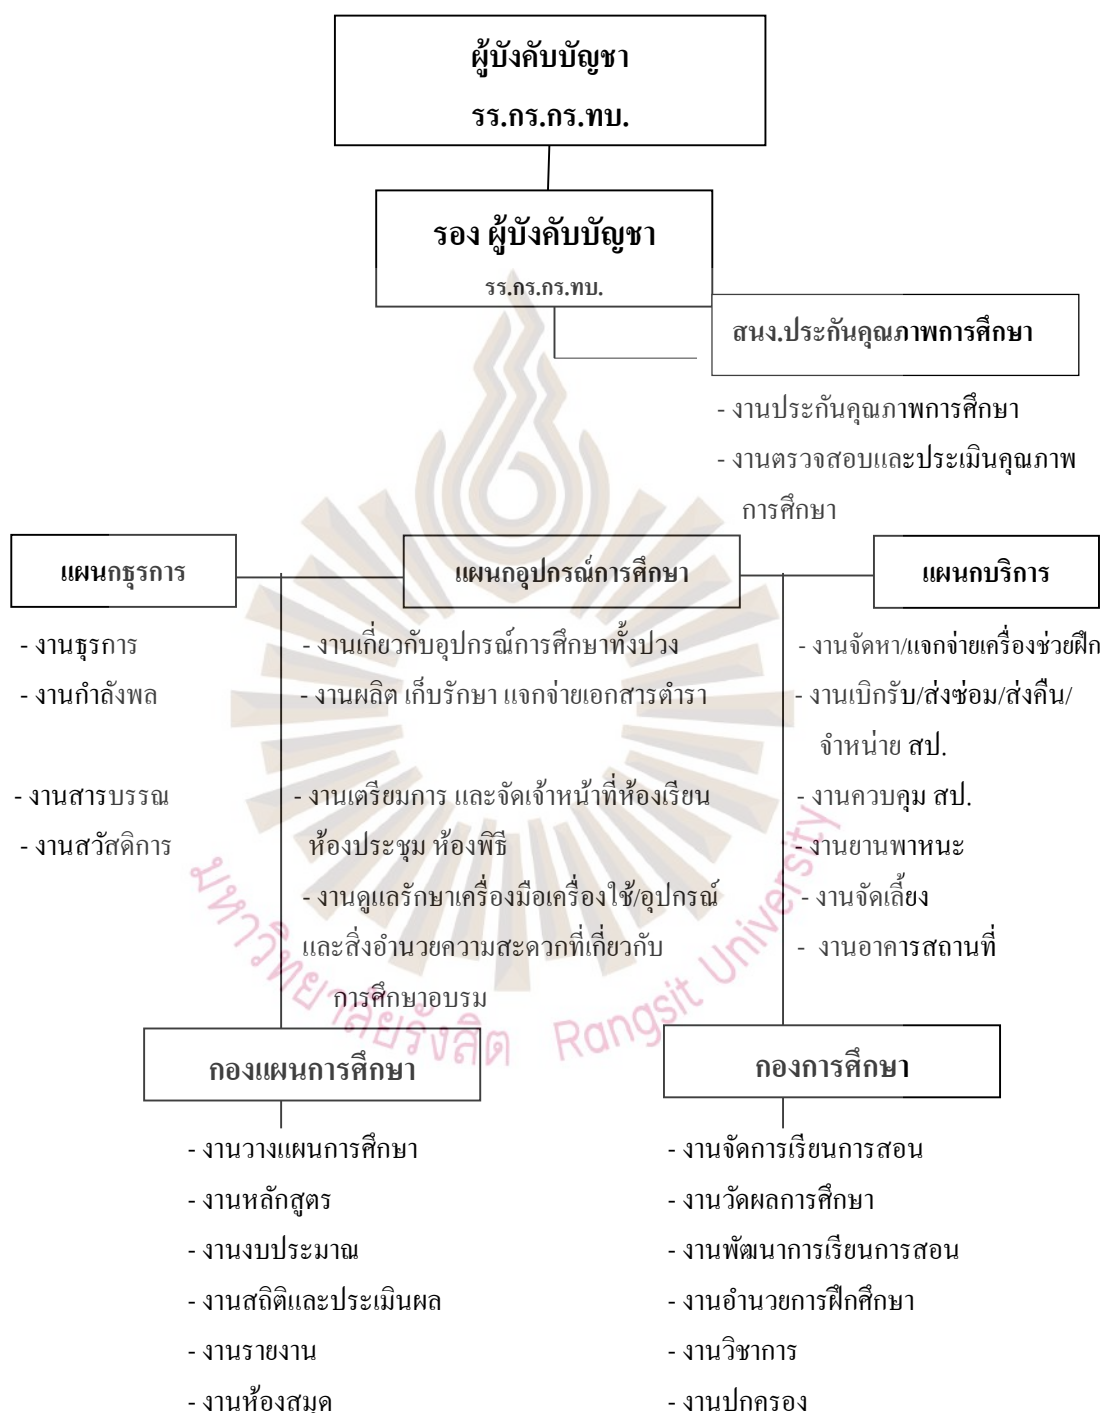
ผู้บังคับบัญชา
รร.กร.กร.ทบ.

รอง ผู้บังคับบัญชา
รร.กร.กร.ทบ.

สนง.ประกันคุณภาพการศึกษา

- งานประกันคุณภาพการศึกษา
- งานตรวจสอบและประเมินคุณภาพการศึกษา

แผนกธุรการ

- งานธุรการ
- งานกำลังพล

- งานสารบรรณ
- งานสวัสดิการ

แผนกอุปกรณ์การศึกษา

- งานเกี่ยวกับอุปกรณ์การศึกษาทั้งปวง
- งานผลิต เก็บรักษา แจกจ่ายเอกสารตำรา

- งานเตรียมการ และจัดเจ้าหน้าที่ห้องเรียน ห้องประชุม ห้องพิธี
- งานดูแลรักษาเครื่องมือเครื่องใช้/อุปกรณ์และสิ่งอำนวยความสะดวกที่เกี่ยวกับการศึกษาอบรม

แผนกบริการ

- งานจัดหา/แจกจ่ายเครื่องช่วยฝึก
- งานเบิกรับ/ส่งซ่อม/ส่งคืน/จำหน่าย สป.
- งานควบคุม สป.
- งานยานพาหนะ
- งานจัดเลี้ยง
- งานอาคารสถานที่

มหาวิทยาลัยรังสิต Rangsit University

กองแผนการศึกษา

- งานวางแผนการศึกษา
- งานหลักสูตร
- งานงบประมาณ
- งานสถิติและประเมินผล
- งานรายงาน
- งานห้องสมุด

กองการศึกษา

- งานจัดการเรียนการสอน
- งานวัดผลการศึกษา
- งานพัฒนาการเรียนการสอน
- งานอำนวยการฝึกศึกษา
- งานวิชาการ
- งานปกครอง